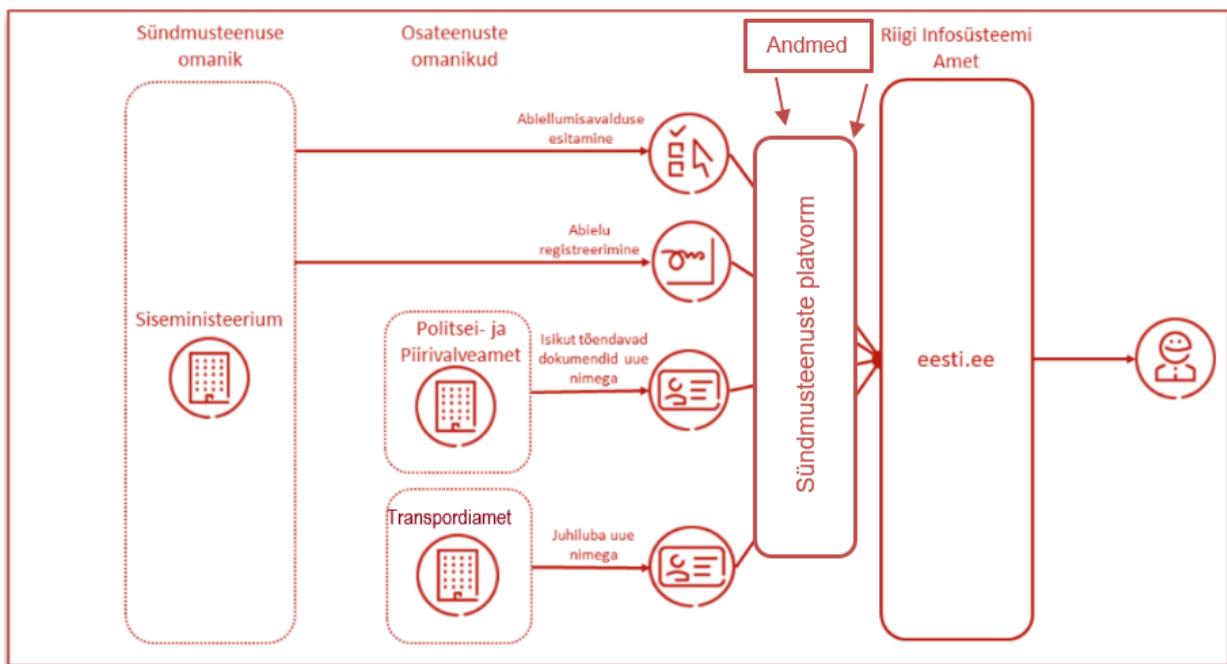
Sündmusteenuse omanik

Osateenuste omanikud

Andmed

Riigi Infosüsteemi Amet

Siseministeerium

Abiellumisavalduse esitamine

Abielu registreerimine

Politsei- ja Piirivalveamet

Isikut tõendavad dokumendid uue nimega

Transpordiamet

Juhiluba uue nimega

Sündmusteenuste platvorm

eesti.ee